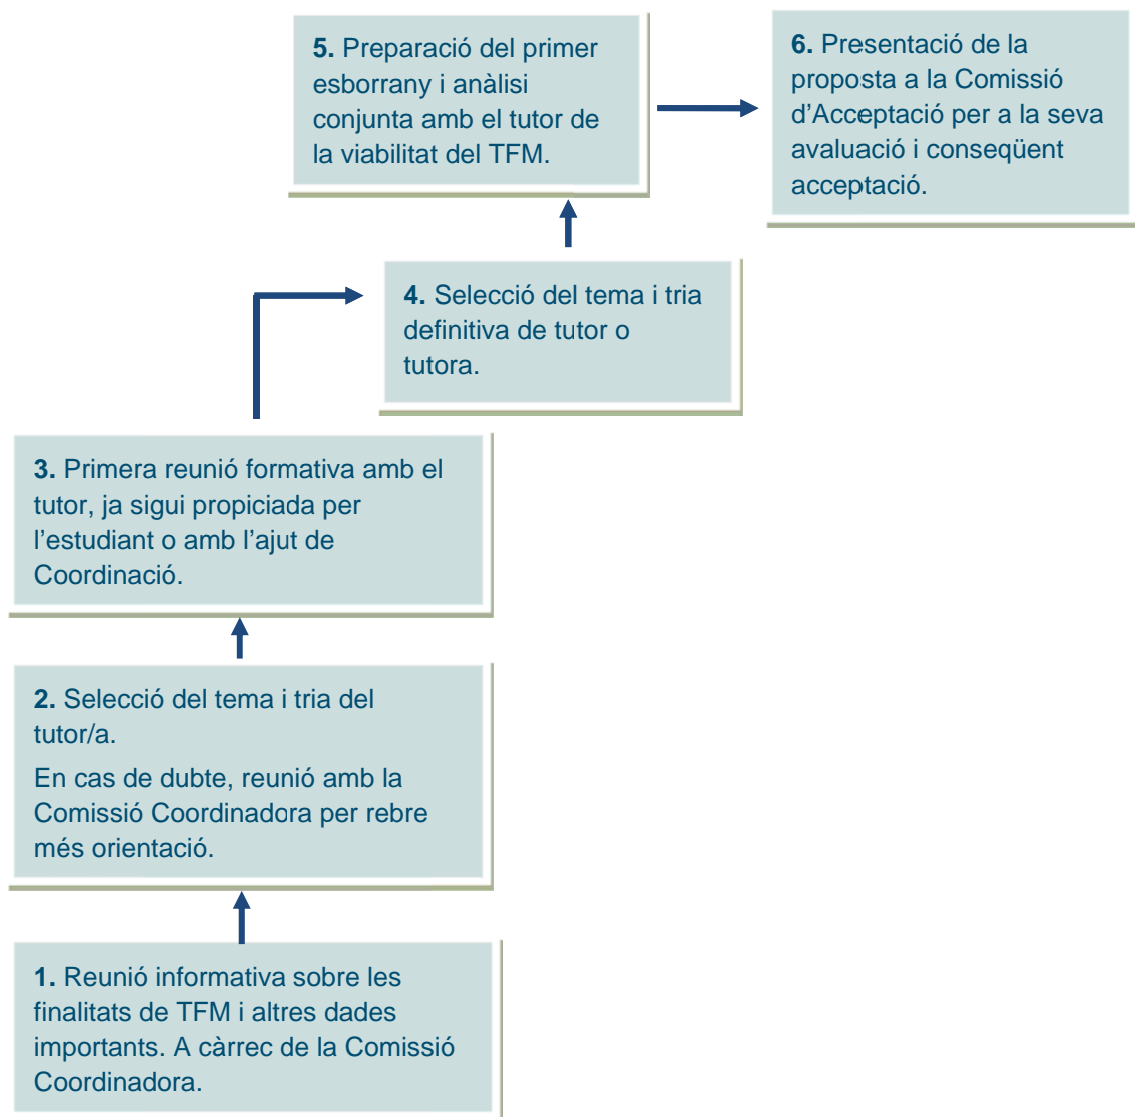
**5.** Preparació del primer esborrany i anàlisi conjunta amb el tutor de la viabilitat del TFM.

**6.** Presentació de la proposta a la Comissió d'Acceptació per a la seva avaluació i conseqüent acceptació.

**4.** Selecció del tema i tria definitiva de tutor o tutora.

**3.** Primera reunió formativa amb el tutor, ja sigui propiciada per l'estudiant o amb l'ajut de Coordinació.

**2.** Selecció del tema i tria del tutor/a.

En cas de dubte, reunió amb la Comissió Coordinadora per rebre més orientació.

**1.** Reunió informativa sobre les finalitats de TFM i altres dades importants. A càrrec de la Comissió Coordinadora.